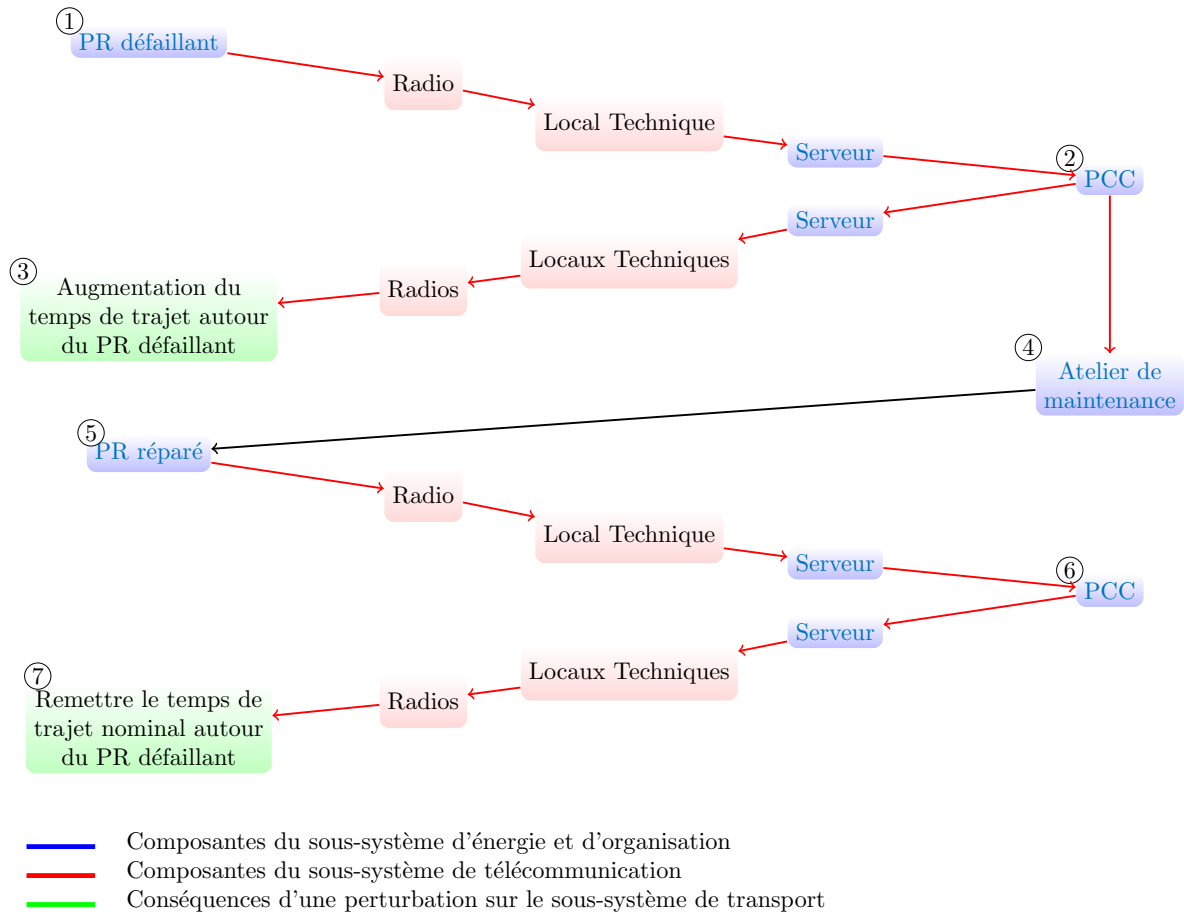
① PR défaillant

Radio

Local Technique

Serveur

② PCC

Serveur

Locaux Techniques

Radios

③ Augmentation du temps de trajet autour du PR défaillant

④ Atelier de maintenance

⑤ PR réparé

Radio

Local Technique

Serveur

⑥ PCC

Serveur

Locaux Techniques

Radios

⑦ Remettre le temps de trajet nominal autour du PR défaillant

Composantes du sous-système d'énergie et d'organisation
Composantes du sous-système de télécommunication
Conséquences d'une perturbation sur le sous-système de transport